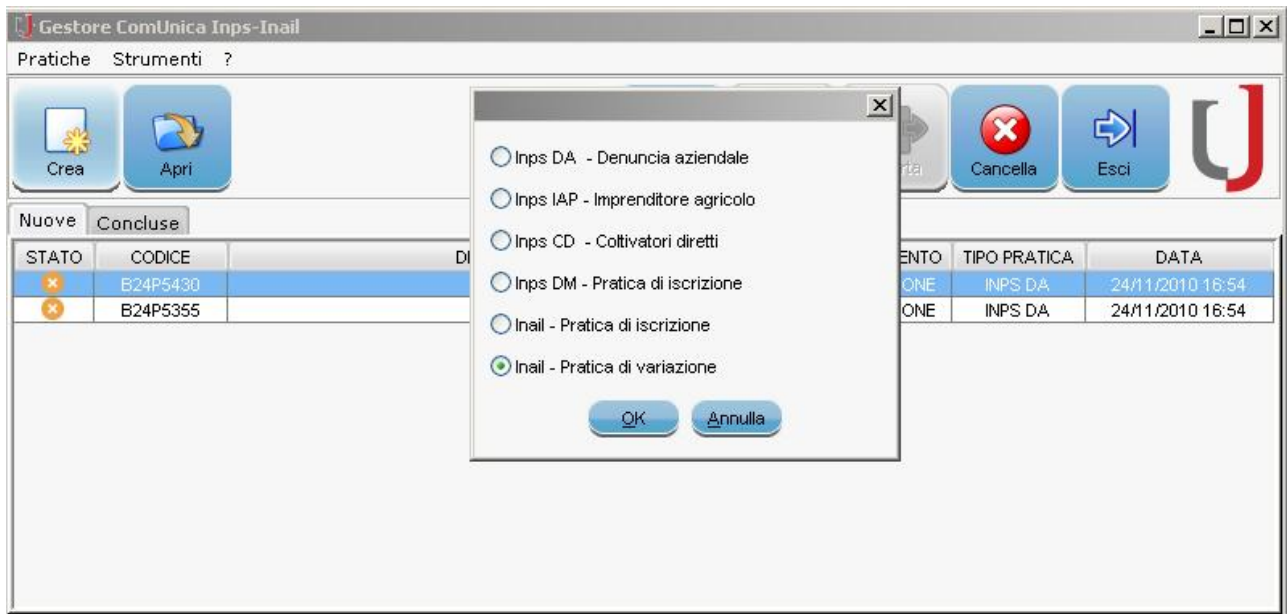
Gestore ComUnica Inps-Inail

Pratiche Strumenti ?

Crea
Apri
rta
Cancella
Esci

Nuove Concluse

| STATO | CODICE | DI | ENTO | TIPO PRATICA | DATA |
|---|---|---|---|---|---|
| | B24P5430 | | ONE | INPS DA | 24/11/2010 16:54 |
| | B24P5355 | | ONE | INPS DA | 24/11/2010 16:54 |

Inps DA - Denuncia aziendale
Inps IAP - Imprenditore agricolo
Inps CD - Coltivatori diretti
Inps DM - Pratica di iscrizione
Inail - Pratica di iscrizione
Inail - Pratica di variazione

OK
Annulla